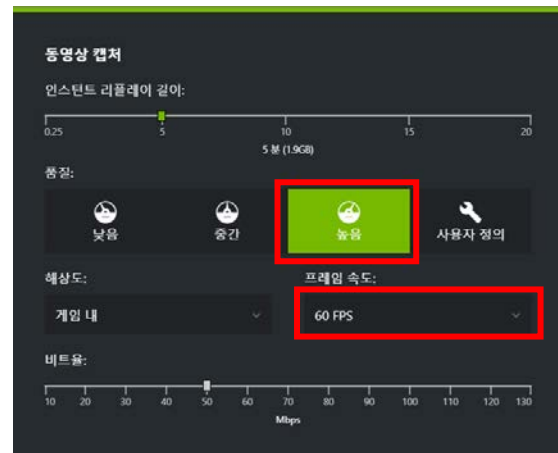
동영상 캡처

인스턴트 리플레이 길이:

0.25 5 10 15 20

5 분 (1.9GB)

품질:

낮음 중간 높음 사용자 정의

해상도:

게임 내

프레임 속도:

60 FPS

비트율:

10 20 30 40 50 60 70 80 90 100 110 120 130

Mbps